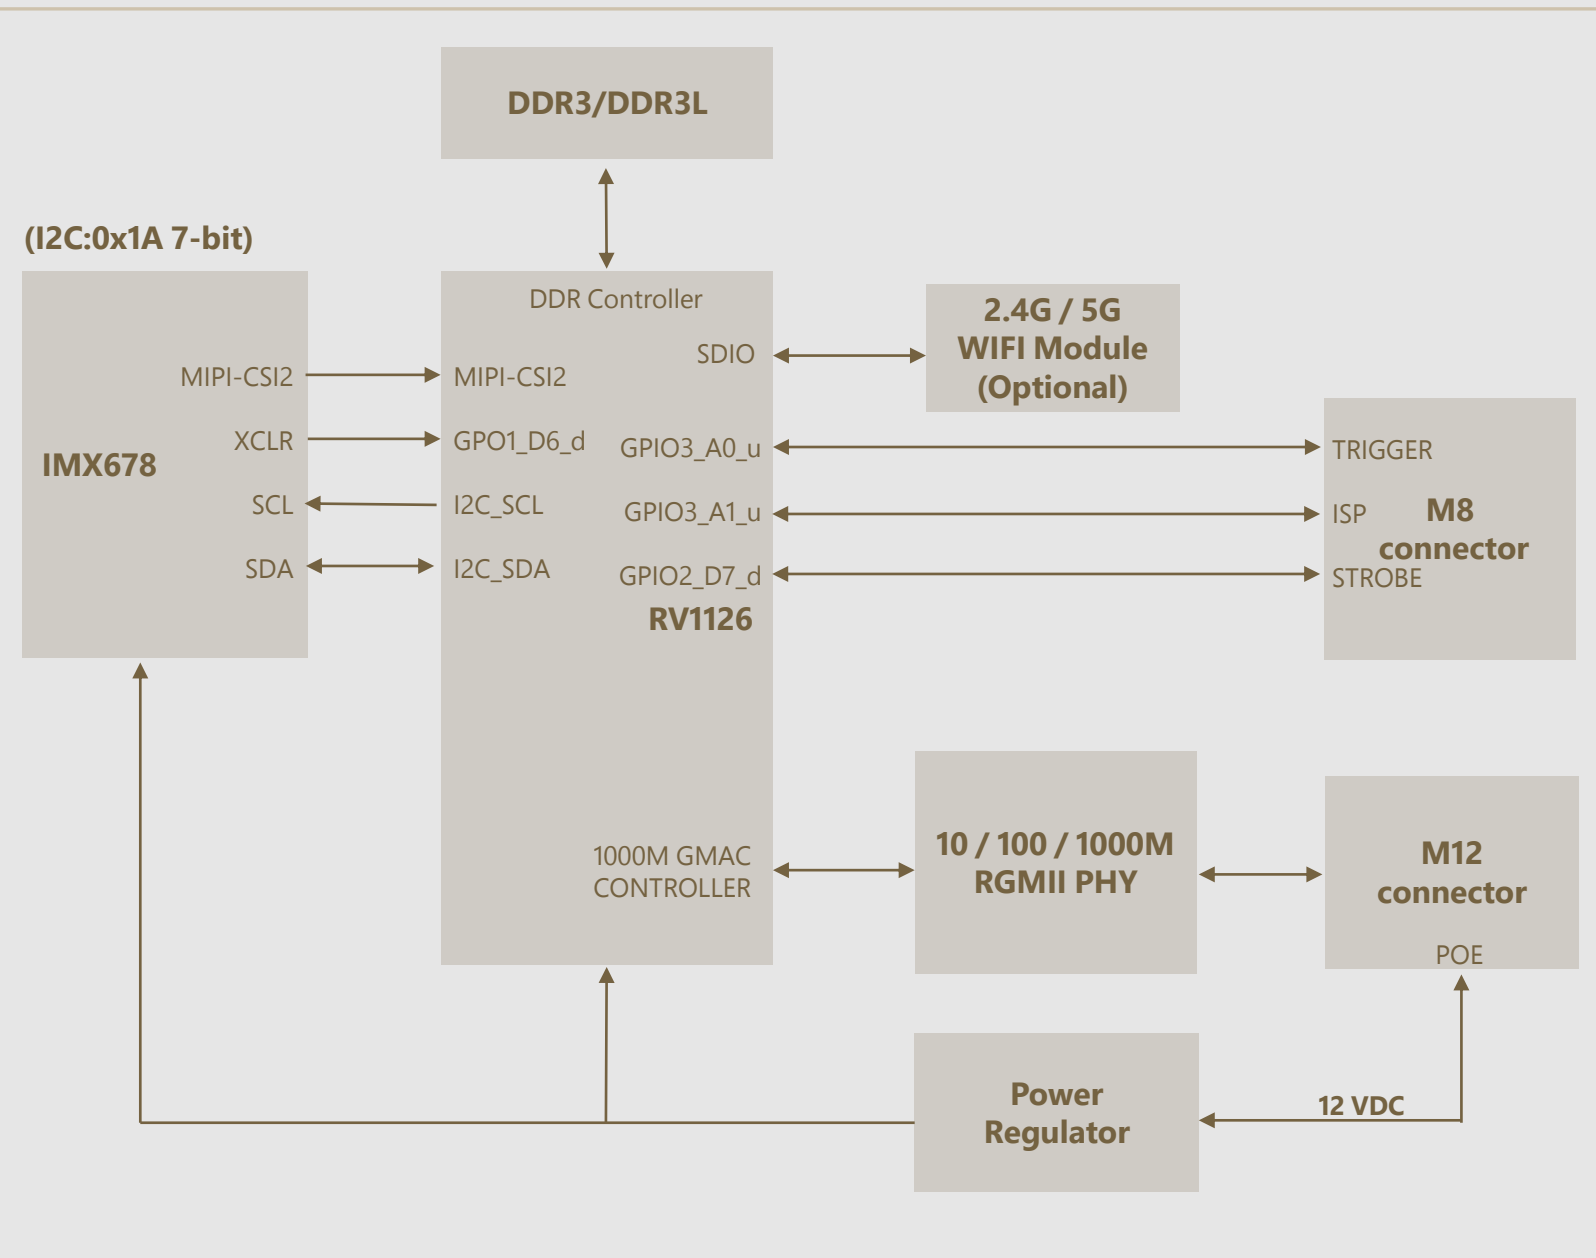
DDR3/DDR3L

(I2C:0x1A 7-bit)

IMX678

MIPI-CSI2

XCLR

SCL

SDA

DDR Controller

MIPI-CSI2

GPO1_D6_d

I2C_SCL

I2C_SDA

SDIO

GPIO3_A0_u

GPIO3_A1_u

GPIO2_D7_d

RV1126

1000M GMAC CONTROLLER

2.4G / 5G WIFI Module (Optional)

TRIGGER

ISP

STROBE

M8 connector

10 / 100 / 1000M RGMII PHY

M12 connector

POE

Power Regulator

12 VDC